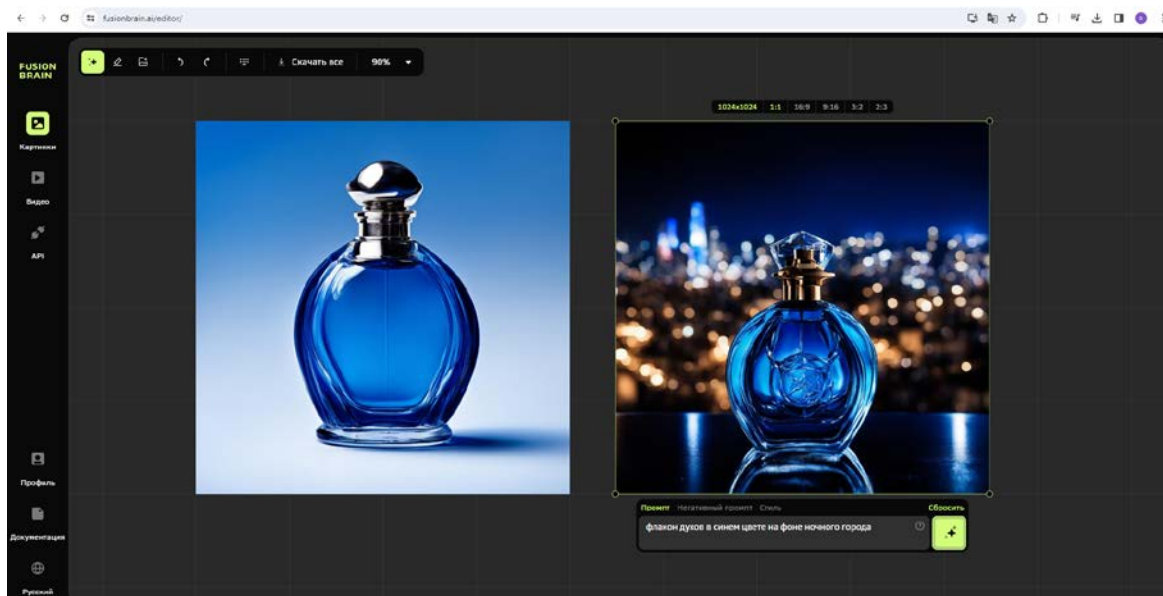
fusionbrain.ai/editor/

FUSION BRAIN

Картинки

Видео

API

Профиль

Документация

Русский

Скачать все

90%

1024x1024 1:1 16:9 9:16 3:2 2:3

Промпт Негативный промпт Стиль

Сбросить

флакон духов в синем цвете на фоне ночного города